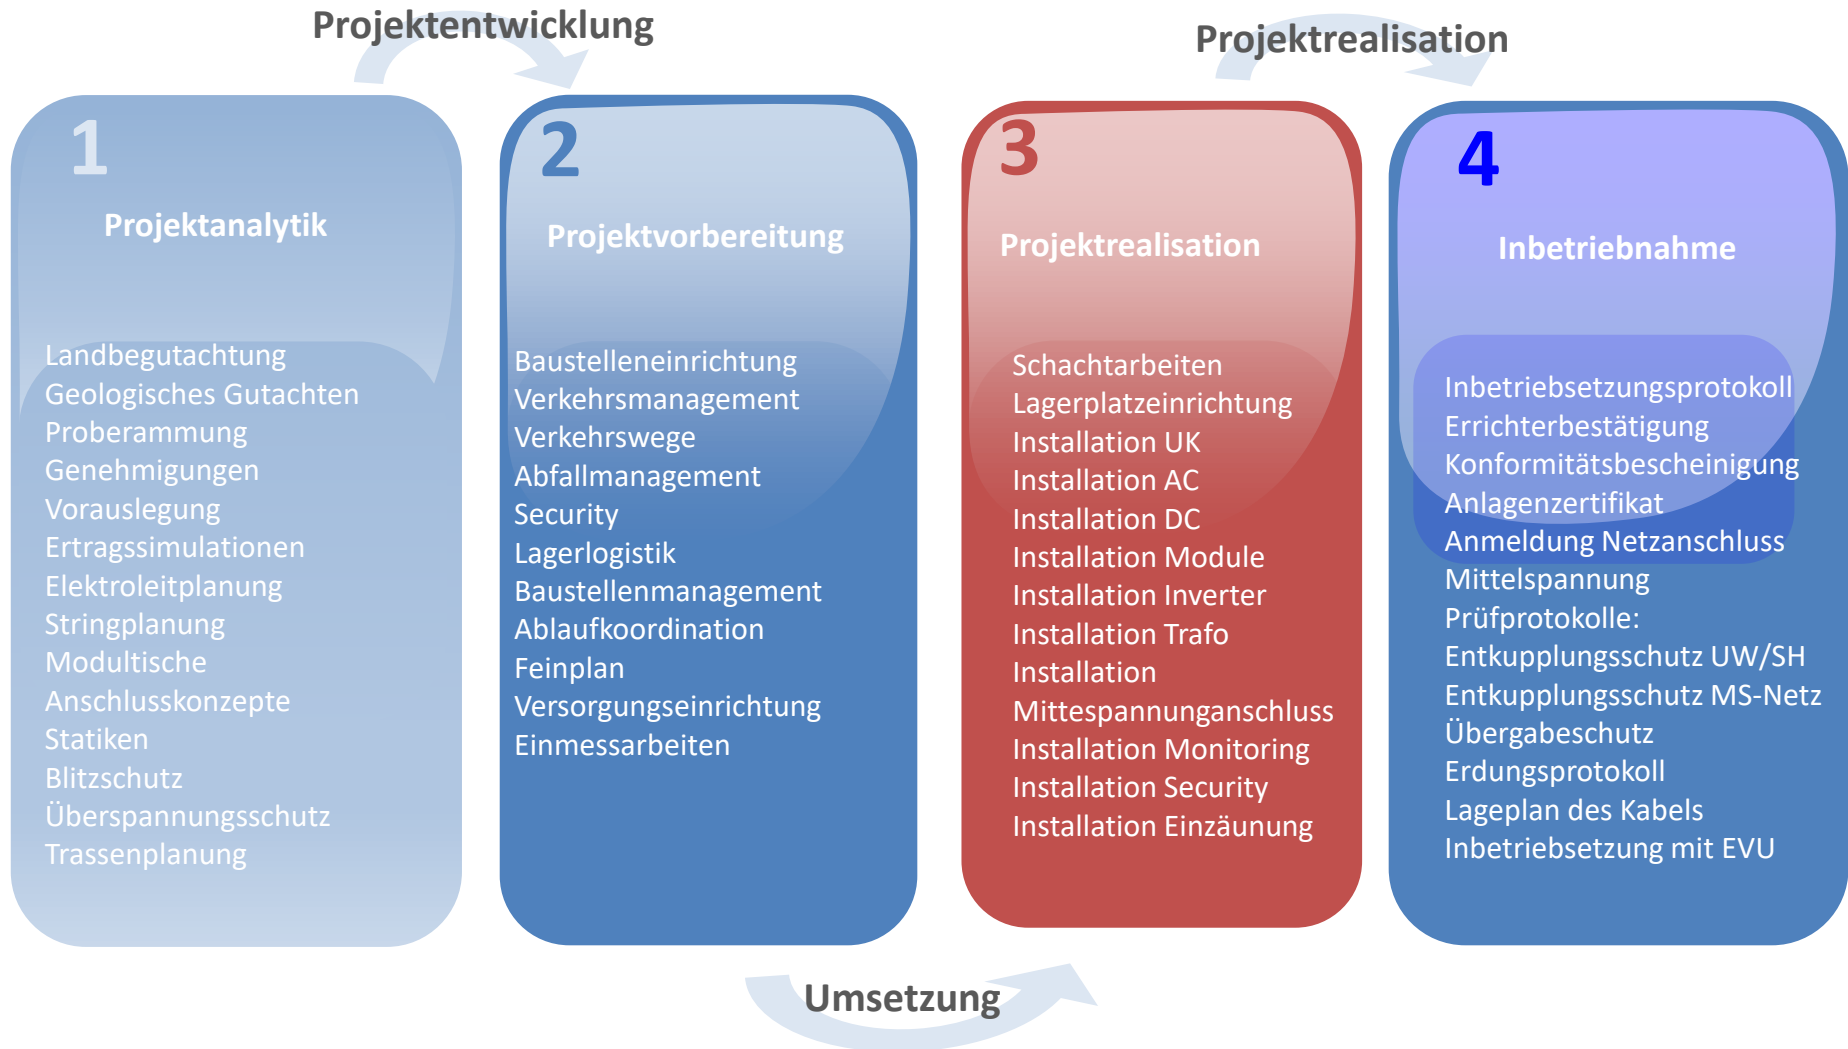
Projektentwicklung

Projektrealisation

1
Projektanalytik

Landbegutachtung
Geologisches Gutachten
Proberammung
Genehmigungen
Vorauslegung
Ertragssimulationen
Elektroleitplanung
Stringplanung
Modultische
Anschlusskonzepte
Statiken
Blitzschutz
Überspannungsschutz
Trassenplanung

2
Projektvorbereitung

Baustelleneinrichtung
Verkehrsmanagement
Verkehrswege
Abfallmanagement
Security
Lagerlogistik
Baustellenmanagement
Ablaufkoordination
Feinplan
Versorgungseinrichtung
Einmessarbeiten

3
Projektrealisation

Schachtarbeiten
Lagerplatzeinrichtung
Installation UK
Installation AC
Installation DC
Installation Module
Installation Inverter
Installation Trafo
Installation Mittespannunganschluss
Installation Monitoring
Installation Security
Installation Einzäunung

4
Inbetriebnahme

Inbetriebsetzungsprotokoll
Errichterbestätigung
Konformitätsbescheinigung
Anlagenzertifikat
Anmeldung Netzanschluss
Mittelspannung
Prüfprotokolle:
Entkupplungsschutz UW/SH
Entkupplungsschutz MS-Netz
Übergabeschutz
Erdungsprotokoll
Lageplan des Kabels
Inbetriebsetzung mit EVU

Umsetzung